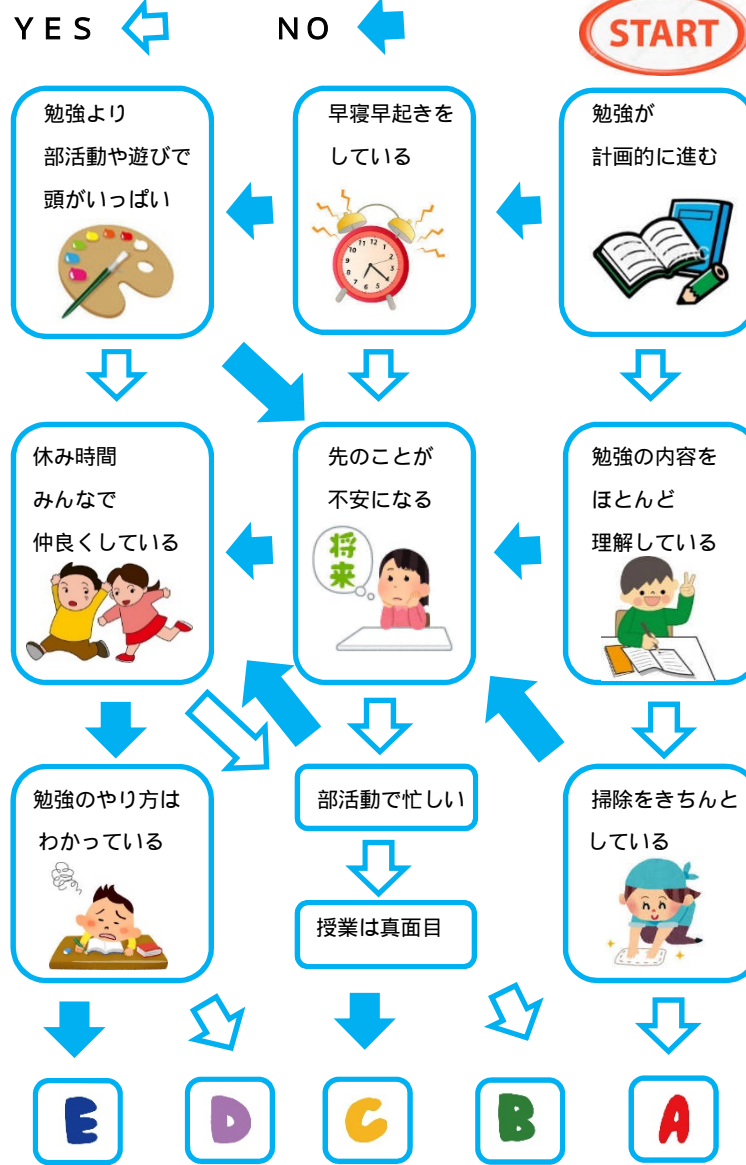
YES NO START

勉強より部活動や遊びで頭がいっぱい

早寝早起きをしている

勉強が計画的に進む

休み時間みんなで仲良くしている

先のことが不安になる

将来

勉強の内容をほとんど理解している

勉強のやり方はわかっている

部活動で忙しい

授業は真面目

掃除をきちんとしている

E D C B A